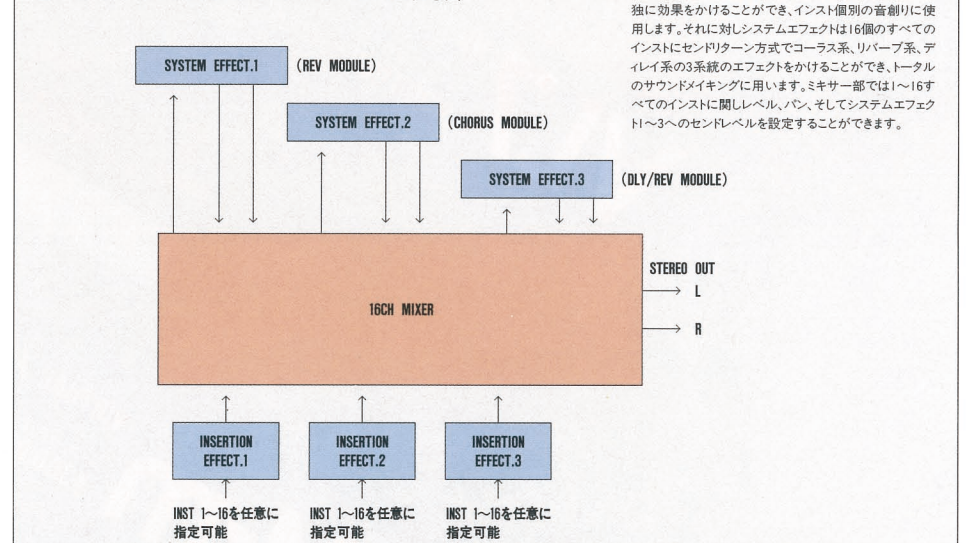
独に効果をかけることができ、インスト個別の音創りに使用します。それに対しシステムエフェクトは16個のすべてのインストにセンドリターン方式でコーラス系、リバーブ系、ディレイ系の3系統のエフェクトをかけることができ、トータルのサウンドメイキングに用います。ミキサー部では1〜16すべてのインストに関しレベル、パン、そしてシステムエフェクト1〜3へのセンドレベルを設定することができます。

SYSTEM EFFECT.1 (REV MODULE)

SYSTEM EFFECT.2 (CHORUS MODULE)

SYSTEM EFFECT.3 (DLY/REV MODULE)

16CH MIXER

STEREO OUT
L
R

INSERTION EFFECT.1

INSERTION EFFECT.2

INSERTION EFFECT.3

INST 1〜16を任意に指定可能

INST 1〜16を任意に指定可能

INST 1〜16を任意に指定可能